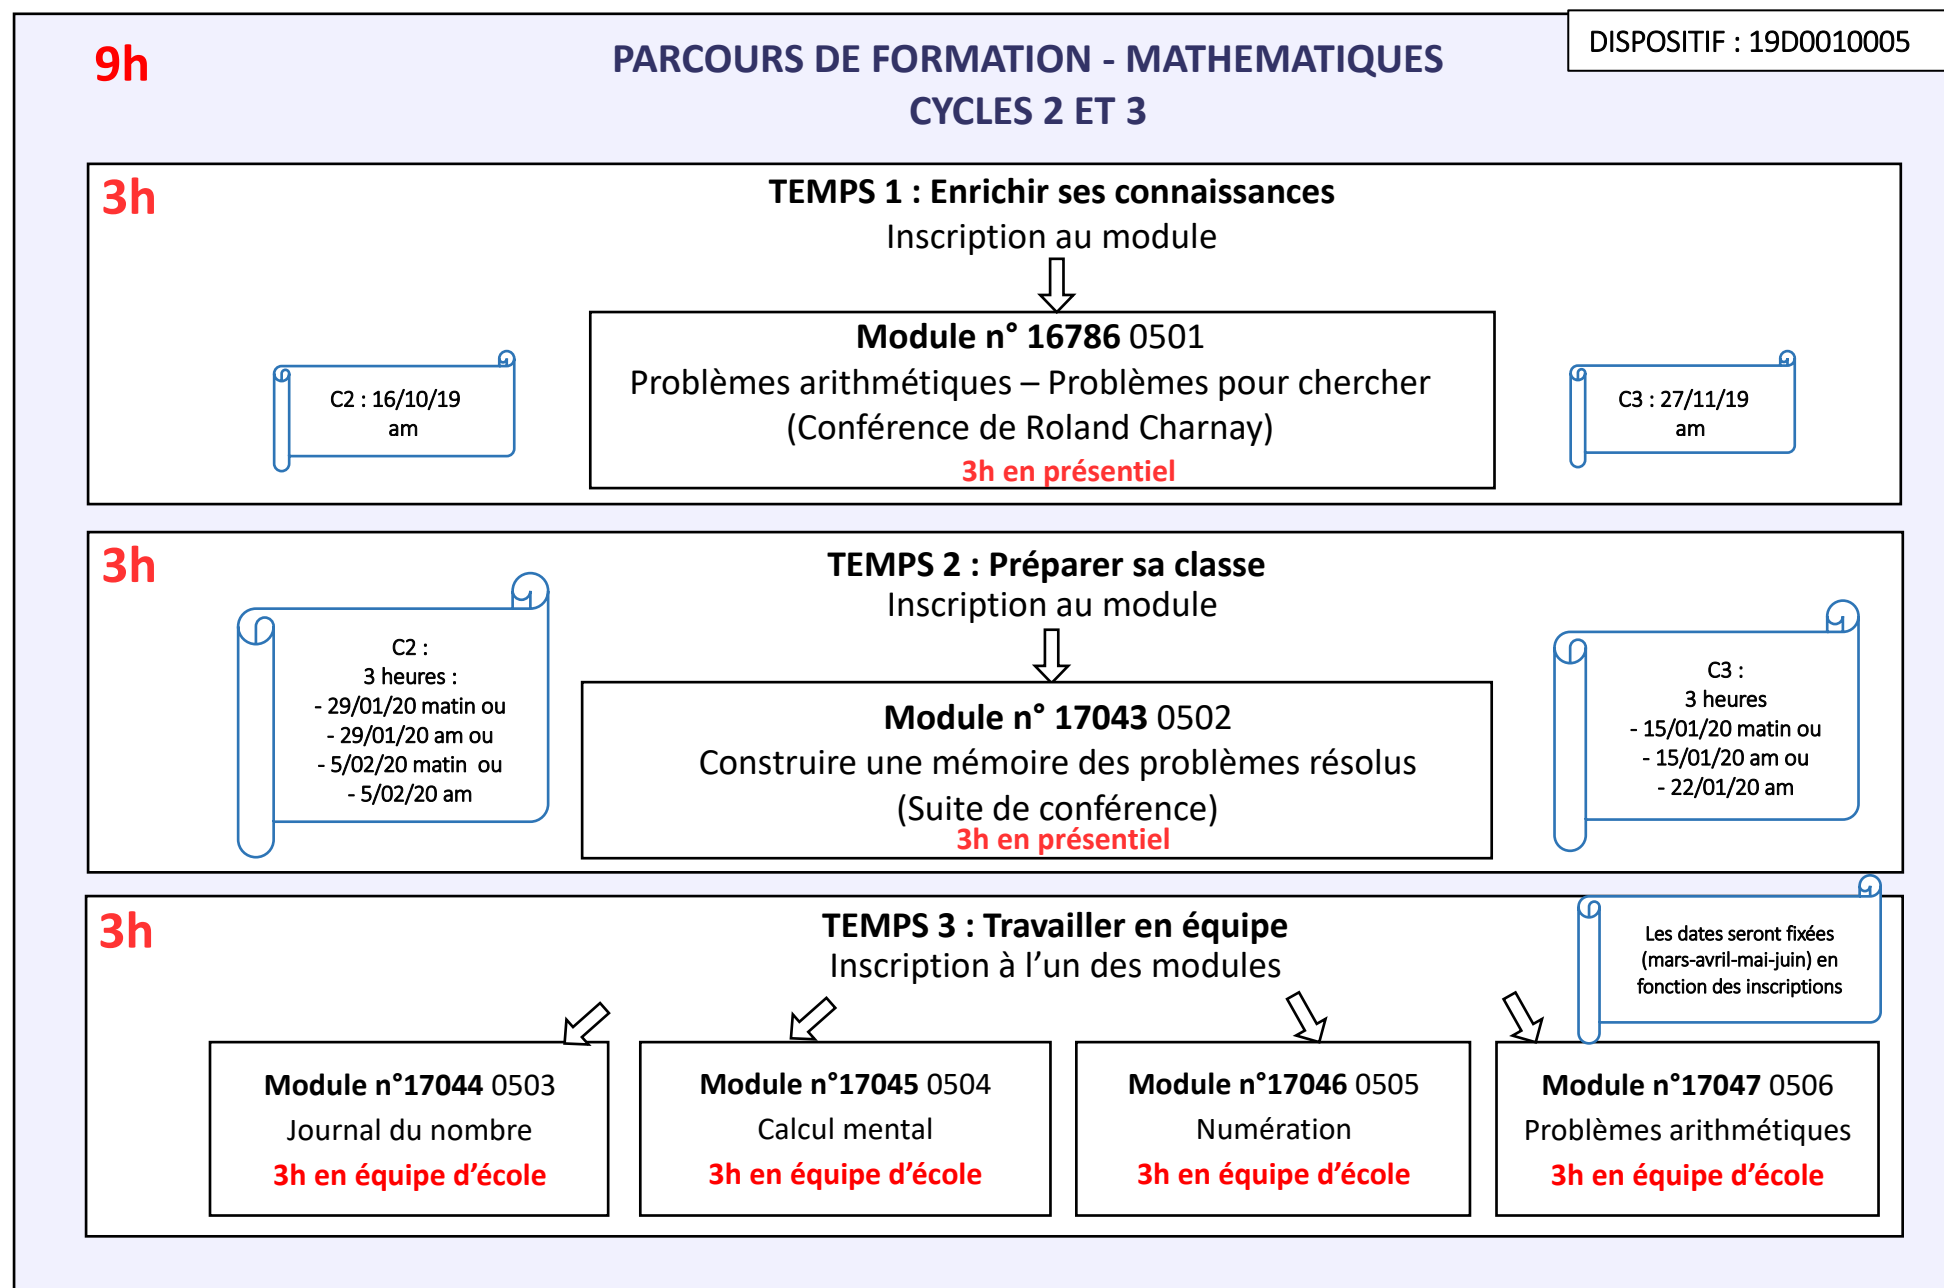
9h

PARCOURS DE FORMATION - MATHEMATIQUES
CYCLES 2 ET 3

DISPOSITIF : 19D0010005

3h

TEMPS 1 : Enrichir ses connaissances
Inscription au module

C2 : 16/10/19
am

Module n° 16786 0501
Problèmes arithmétiques – Problèmes pour chercher
(Conférence de Roland Charnay)
3h en présentiel

C3 : 27/11/19
am

3h

TEMPS 2 : Préparer sa classe
Inscription au module

C2 :
3 heures :
- 29/01/20 matin ou
- 29/01/20 am ou
- 5/02/20 matin ou
- 5/02/20 am

Module n° 17043 0502
Construire une mémoire des problèmes résolus
(Suite de conférence)
3h en présentiel

C3 :
3 heures
- 15/01/20 matin ou
- 15/01/20 am ou
- 22/01/20 am

3h

TEMPS 3 : Travailler en équipe
Inscription à l'un des modules

Les dates seront fixées (mars-avril-mai-juin) en fonction des inscriptions

Module n°17044 0503
Journal du nombre
3h en équipe d'école

Module n°17045 0504
Calcul mental
3h en équipe d'école

Module n°17046 0505
Numération
3h en équipe d'école

Module n°17047 0506
Problèmes arithmétiques
3h en équipe d'école